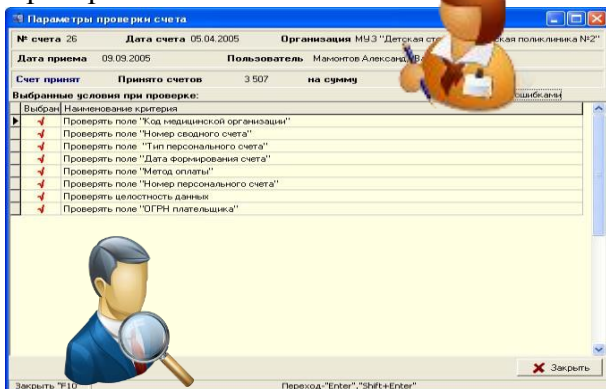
Параметры проверки счета

№ счета 26 Дата счета 05.04.2005 Организация МУЗ "Детская ст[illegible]ская поликлиника №2"

Дата приема 09.09.2005 Пользователь Мамонтов Александ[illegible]

Счет принят Принято счетов 3 507 на сумму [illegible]ошибками

Выбранные условия при проверке:

| Выбран | Наименование критерия |
|---|---|
| ✓ | Проверять поле "Код медицинской организации" |
| ✓ | Проверять поле "Номер сводного счета" |
| ✓ | Проверять поле "Тип персонального счета" |
| ✓ | Проверять поле "Дата формирования счета" |
| ✓ | Проверять поле "Метод оплаты" |
| ✓ | Проверять поле "Номер персонального счета" |
| ✓ | Проверять целостность данных |
| ✓ | Проверять поле "ОГРН плательщика" |

Закрыть

Закрыть "F10" Переход-"Enter","Shift+Enter"